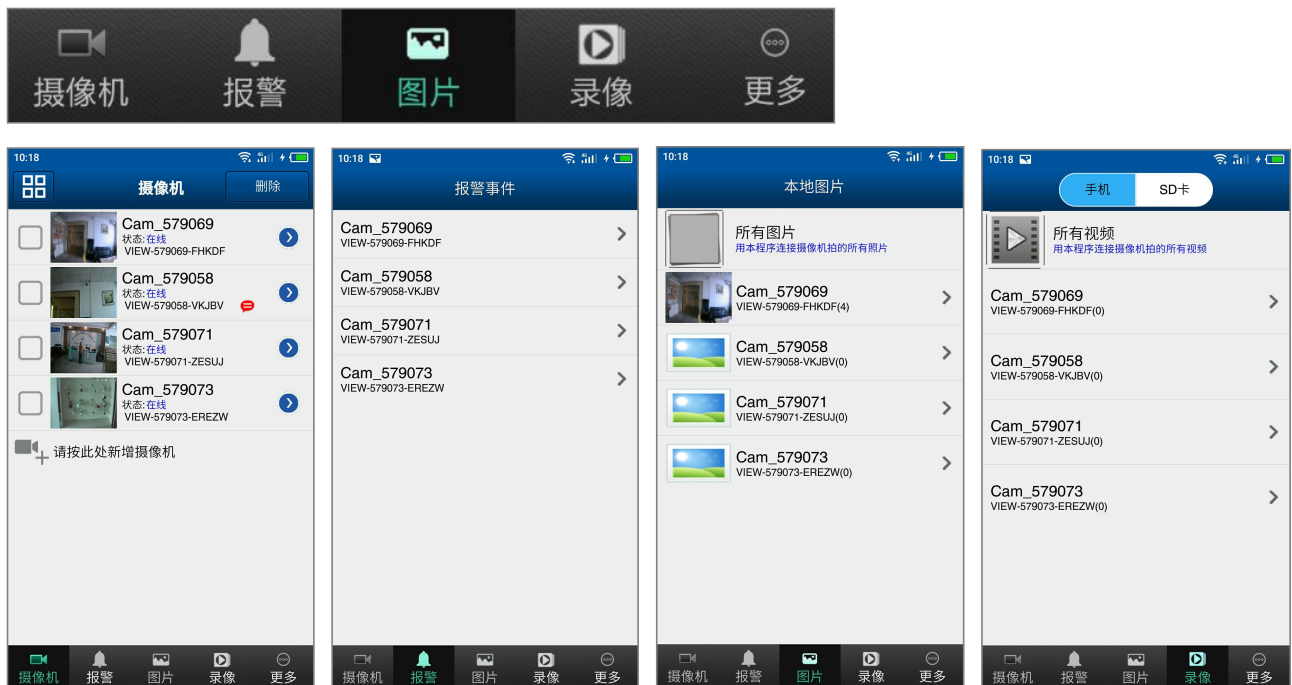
摄像机 报警 图片 录像 更多

10:18
摄像机
删除
Cam_579069
状态:在线
VIEW-579069-FHKDF
Cam_579058
状态:在线
VIEW-579058-VKJBV
Cam_579071
状态:在线
VIEW-579071-ZESUJ
Cam_579073
状态:在线
VIEW-579073-EREZW
请按此处新增摄像机
摄像机 报警 图片 录像 更多

10:18
报警事件
Cam_579069
VIEW-579069-FHKDF
Cam_579058
VIEW-579058-VKJBV
Cam_579071
VIEW-579071-ZESUJ
Cam_579073
VIEW-579073-EREZW
摄像机 报警 图片 录像 更多

10:18
本地图片
所有图片
用本程序连接摄像机拍的所有照片
Cam_579069
VIEW-579069-FHKDF(4)
Cam_579058
VIEW-579058-VKJBV(0)
Cam_579071
VIEW-579071-ZESUJ(0)
Cam_579073
VIEW-579073-EREZW(0)
摄像机 报警 图片 录像 更多

10:18
手机 SD卡
所有视频
用本程序连接摄像机拍的所有视频
Cam_579069
VIEW-579069-FHKDF(0)
Cam_579058
VIEW-579058-VKJBV(0)
Cam_579071
VIEW-579071-ZESUJ(0)
Cam_579073
VIEW-579073-EREZW(0)
摄像机 报警 图片 录像 更多